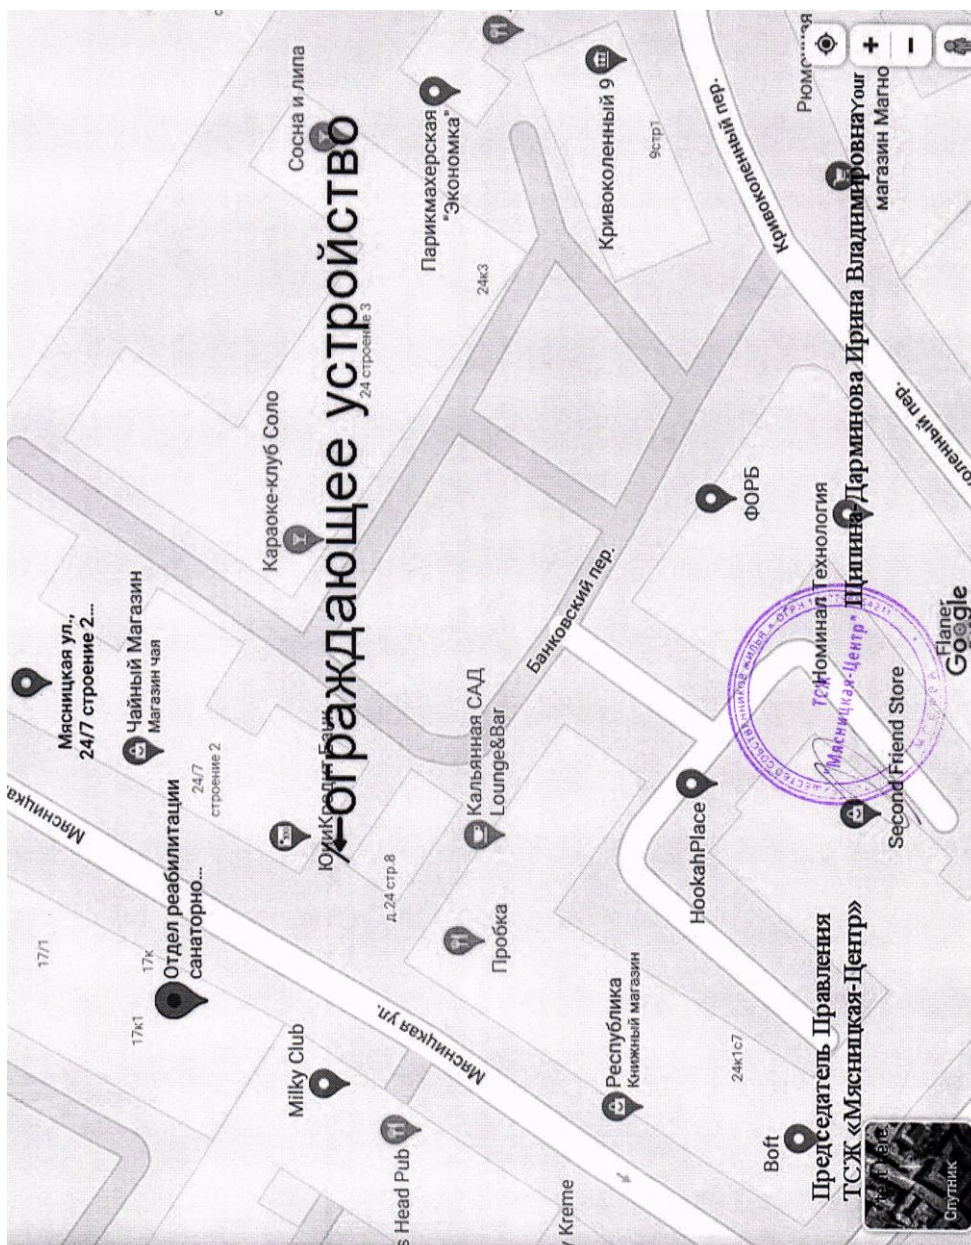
Мясницкая ул., 24/7 строение 2...

Чайный Магазин
Магазин чая

Отдел реабилитации санаторно...

17/1

17к

17к1

24/7 строение 2

ЮниКредит Банк

Караоке-клуб Соло

Сосна и липа

Парикмахерская "Экономка"

24 строение 3

24к3

Кривоколенный 9

9стр1

ограждающее устройство

Кальянная САД Lounge&Bar

д.24 стр.8

Пробка

Банковский пер.

ФОРБ

Номинал Технология

HookahPlace

Second Friend Store

Республика
Книжный магазин

Milky Club

Head Pub

Kreme

24к1с7

Boft

Мясницкая ул.

Мясницкая

Кривоколенный пер.

Кривоколенный пер.

Рюмочная

Your магазин Магнолия

Flaner

Google

Спутник

ТСЖ «Мясницкая-Центр» Товарищество собственников жилья ОГРН

Председатель Правления ТСЖ «Мясницкая-Центр» Шипина-Дарминова Ирина Владимировна